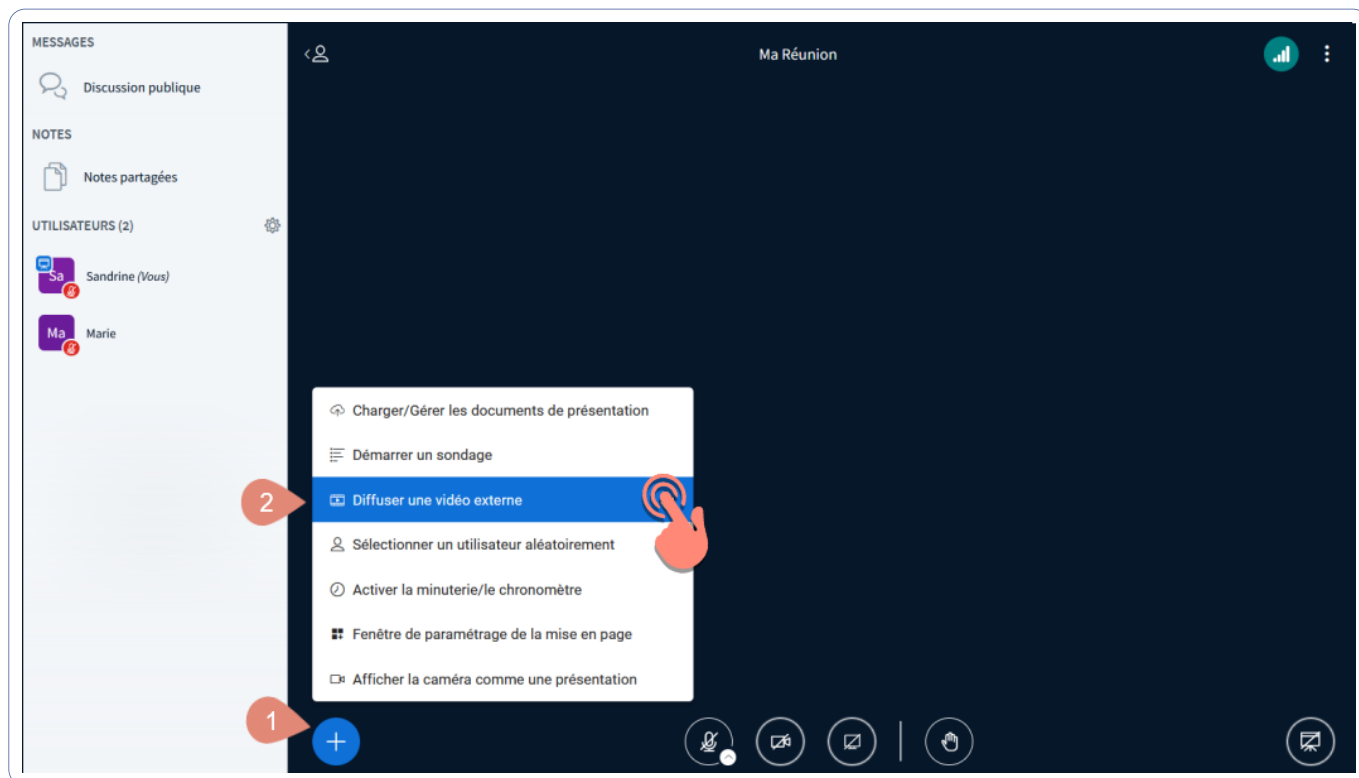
MESSAGES

Discussion publique

NOTES

Notes partagées

UTILISATEURS (2)

Sa Sandrine (Vous)

Ma Marie

Ma Réunion

Charger/Gérer les documents de présentation

Démarrer un sondage

2 Diffuser une vidéo externe

Sélectionner un utilisateur aléatoirement

Activer la minuterie/le chronomètre

Fenêtre de paramétrage de la mise en page

Afficher la caméra comme une présentation

1 +